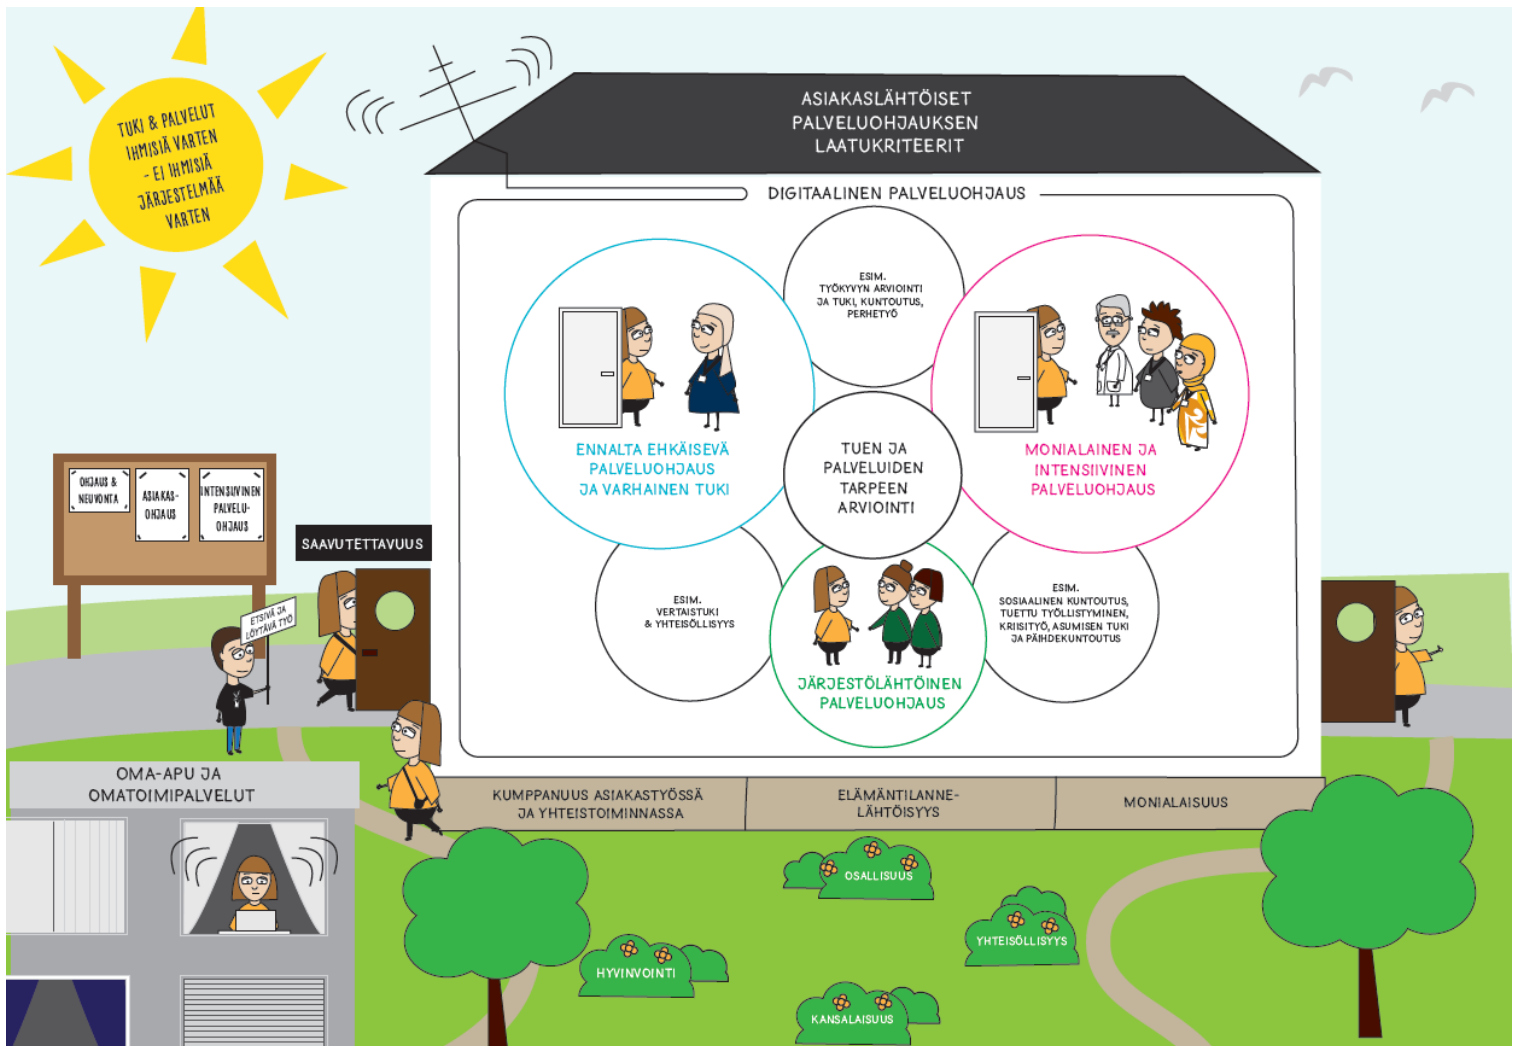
TUKI & PALVELUT IHMISIÄ VARTEN - EI IHMISIÄ JÄRJESTELMÄÄ VARTEN

ASIAKASLÄHTÖISET PALVELUOHJAUKSEN LAATUKRITEERIT

DIGITAALINEN PALVELUOHJAUS

ESIM. TYÖKYVYN ARVIOINTI JA TUKI, KUNTOUTUS, PERHETYÖ

ENNALTA EHKÄISEVÄ PALVELUOHJAUS JA VARHAINEN TUKI

TUEN JA PALVELUIDEN TARPEEN ARVIOINTI

MONIALAINEN JA INTENSIIVINEN PALVELUOHJAUS

ESIM. VERTAISTUKI & YHTEISÖLLISYYS

JÄRJESTÖLÄHTÖINEN PALVELUOHJAUS

ESIM. SOSIAALINEN KUNTOUTUS, TUETTU TYÖLLISTYMINEN, KRIISITYÖ, ASUMISEN TUKI JA PÄIHDEKUNTOUTUS

OHJAUS & NEUVONTA

ASIAKAS-OHJAUS

INTENSIIVINEN PALVELU-OHJAUS

SAAVUTETTAVUUS

ETSIVÄ JA LÖYTÄVÄ TYÖ

OMA-APU JA OMATOIMIPALVELUT

KUMPPANUUS ASIAKASTYÖSSÄ JA YHTEISTOIMINNASSA

ELÄMÄNTILANNE-LÄHTÖISYYS

MONIALAISUUS

OSALLISUUS

YHTEISÖLLISYYS

HYVINVOINTI

KANSALAISUUS